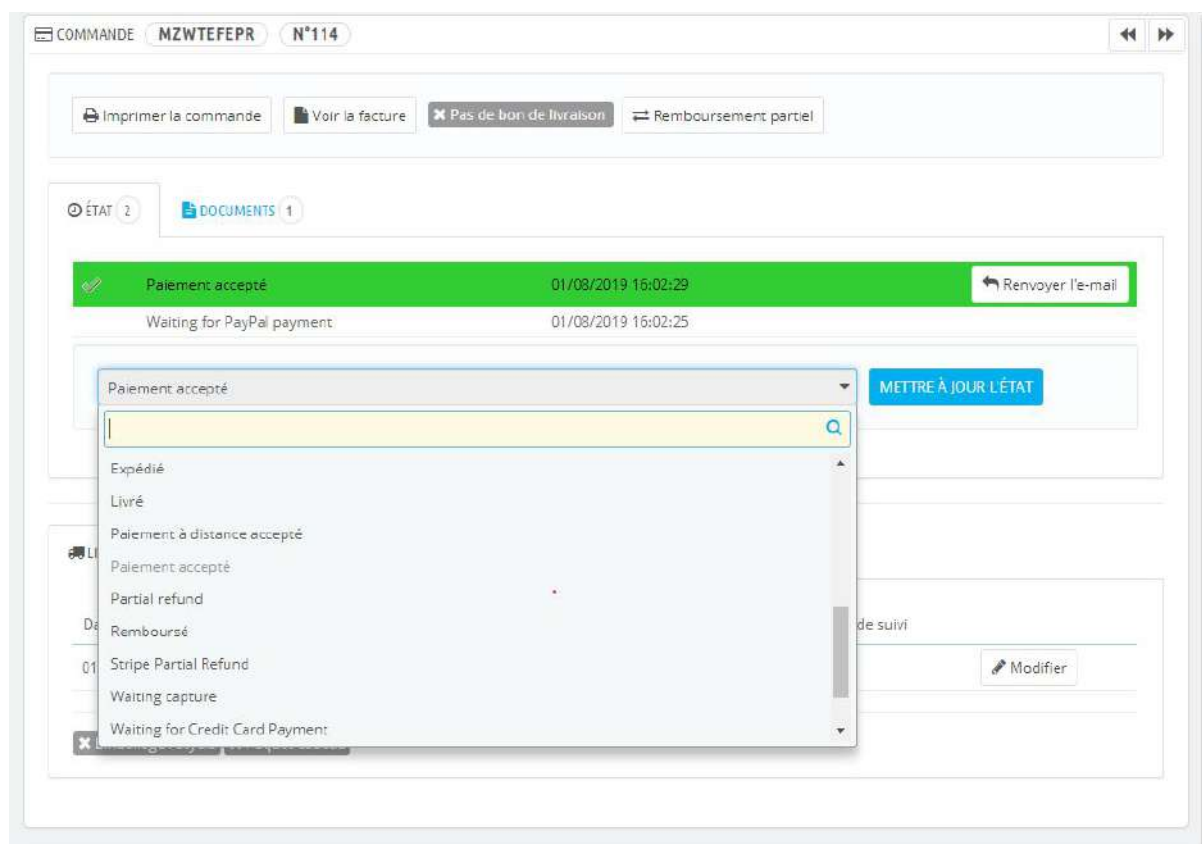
COMMANDE MZWTEFEPR N°114

Imprimer la commande | Voir la facture | Pas de bon de livraison | Remboursement partiel

ÉTAT 2 | DOCUMENTS 1

| | | |
|---|---|---|
| Paiement accepté | 01/08/2019 16:02:29 | Renvoyer l'e-mail |
| Waiting for PayPal payment | 01/08/2019 16:02:25 | |

Paiement accepté

METTRE À JOUR L'ÉTAT

Expédié
Livré
Paiement à distance accepté
Paiement accepté
Partial refund
Remboursé
Stripe Partial Refund
Waiting capture
Waiting for Credit Card Payment

Li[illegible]

Da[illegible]

de suivi

01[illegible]

Modifier

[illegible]